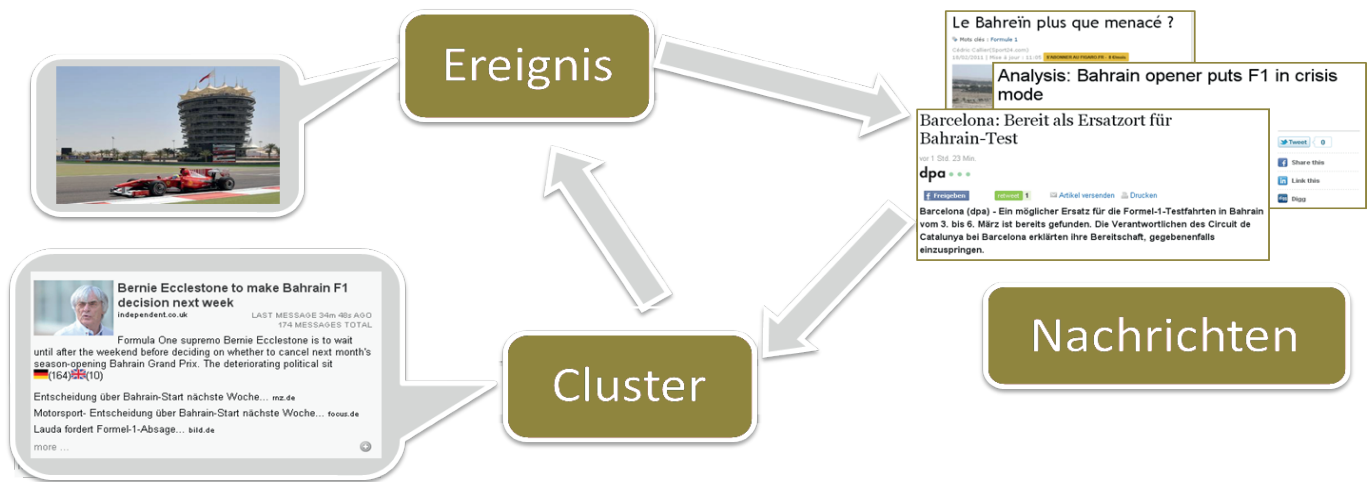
Ereignis

Le Bahreïn plus que menacé ?

Mots clés : Formule 1

Cédric Callier (Sport24.com)

15/02/2011 | Mise à jour : 11:05 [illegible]

Analysis: Bahrain opener puts F1 in crisis mode

Barcelona: Bereit als Ersatzort für Bahrain-Test

vor 1 Std. 23 Min.

dpa

Freigeben

retweet 1

Artikel versenden

Drucken

Tweet 0

Share this

Link this

Digg

Barcelona (dpa) - Ein möglicher Ersatz für die Formel-1-Testfahrten in Bahrain vom 3. bis 6. März ist bereits gefunden. Die Verantwortlichen des Circuit de Catalunya bei Barcelona erklärten ihre Bereitschaft, gegebenenfalls einzuspringen.

Nachrichten

Bernie Ecclestone to make Bahrain F1 decision next week

independent.co.uk

LAST MESSAGE 34m 48s AGO
174 MESSAGES TOTAL

Formula One supremo Bernie Ecclestone is to wait until after the weekend before deciding on whether to cancel next month's season-opening Bahrain Grand Prix. The deteriorating political sit

(164) (10)

Entscheidung über Bahrain-Start nächste Woche... mz.de

Motorsport- Entscheidung über Bahrain-Start nächste Woche... focus.de

Lauda fordert Formel-1-Absage... bild.de

more ...

Cluster